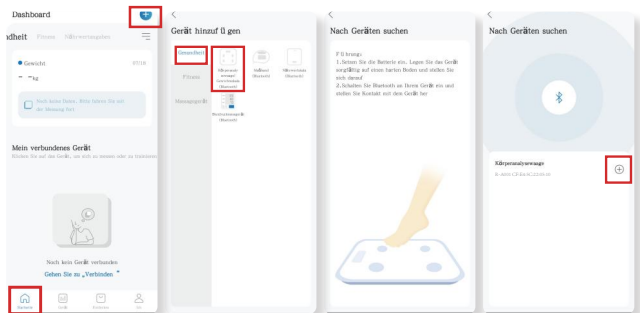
Dashboard

ndheit Fitness Körperwerte

Gewicht 07:18

-- kg

Noch keine Daten. Bitte führen Sie mit der Messung fort.

Mein verbundenes Gerät

Klicken Sie auf das Gerät, um sich zu messen oder zu trainieren

Noch kein Gerät verbunden

Geben Sie zu „Verbinden "

Startseite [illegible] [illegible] Ich

<

Gerät hinzufügen

Gesundheit

Fitness

Massagegerät

Körperanalysewaage (Bluetooth)

Waage (Bluetooth)

Körperwaage (Bluetooth)

Blutdruckmessgerät (Bluetooth)

<

Nach Geräten suchen

Führung:
1.Setzen Sie die Batterie ein. Legen Sie das Gerät sorgfältig auf einen harten Boden und stellen Sie sich darauf
2.Schalten Sie Bluetooth an Ihrem Gerät ein und stellen Sie Kontakt mit dem Gerät her

<

Nach Geräten suchen

Körperanalysewaage

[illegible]